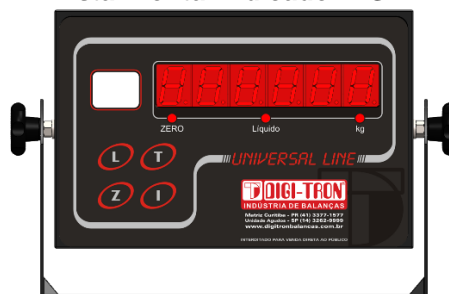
ZERO
Líquido
kg
L
T
Z
I
UNIVERSAL LINE
DIGI-TRON
INDÚSTRIA DE BALANÇAS
Matriz Curitiba - PR (41) 3377-1977
Unidade Agudos - SP (14) 3262-9990
www.digitronbalancas.com.br
INTERDITADO PARA VENDA DIRETA AO PÚBLICO